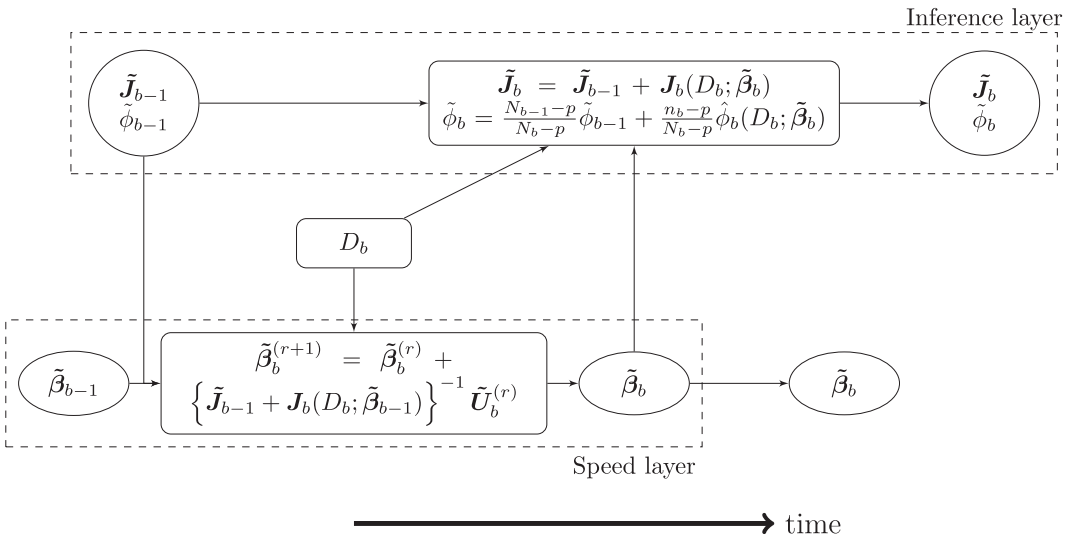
Inference layer

$\tilde{\boldsymbol{J}}_{b-1}$
$\tilde{\phi}_{b-1}$

$\tilde{\boldsymbol{J}}_b = \tilde{\boldsymbol{J}}_{b-1} + \boldsymbol{J}_b(D_b; \tilde{\boldsymbol{\beta}}_b)$
$\tilde{\phi}_b = \frac{N_{b-1}-p}{N_b-p}\tilde{\phi}_{b-1} + \frac{n_b-p}{N_b-p}\hat{\phi}_b(D_b; \tilde{\boldsymbol{\beta}}_b)$

$\tilde{\boldsymbol{J}}_b$
$\tilde{\phi}_b$

$D_b$

$\tilde{\boldsymbol{\beta}}_{b-1}$

$\tilde{\boldsymbol{\beta}}_b^{(r+1)} = \tilde{\boldsymbol{\beta}}_b^{(r)} +$
$\left\{\tilde{\boldsymbol{J}}_{b-1} + \boldsymbol{J}_b(D_b; \tilde{\boldsymbol{\beta}}_{b-1})\right\}^{-1} \tilde{\boldsymbol{U}}_b^{(r)}$

$\tilde{\boldsymbol{\beta}}_b$

$\tilde{\boldsymbol{\beta}}_b$

Speed layer

time